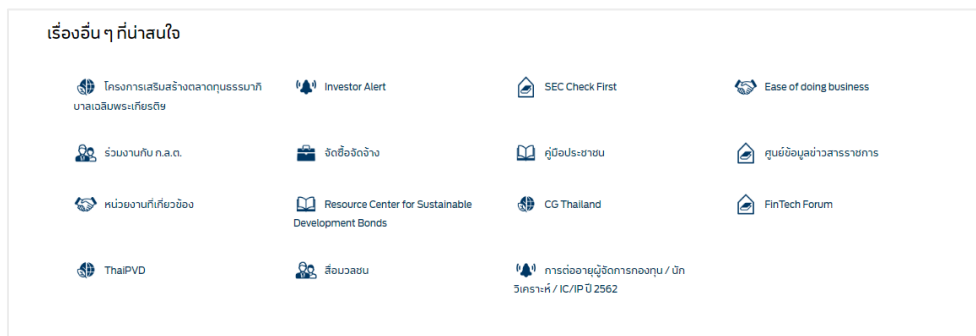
เรื่องอื่น ๆ ที่น่าสนใจ

โครงการเสริมสร้างตลาดทุนธรรมาภิบาลเฉลิมพระเกียรติฯ

Investor Alert

SEC Check First

Ease of doing business

ร่วมงานกับ ก.ล.ต.

จัดซื้อจัดจ้าง

คู่มือประชาชน

ศูนย์ข้อมูลข่าวสารราชการ

หน่วยงานที่เกี่ยวข้อง

Resource Center for Sustainable Development Bonds

CG Thailand

FinTech Forum

ThaiPVD

สื่อมวลชน

การต่ออายุผู้จัดการกองทุน / นักวิเคราะห์ / IC/IP ปี 2562